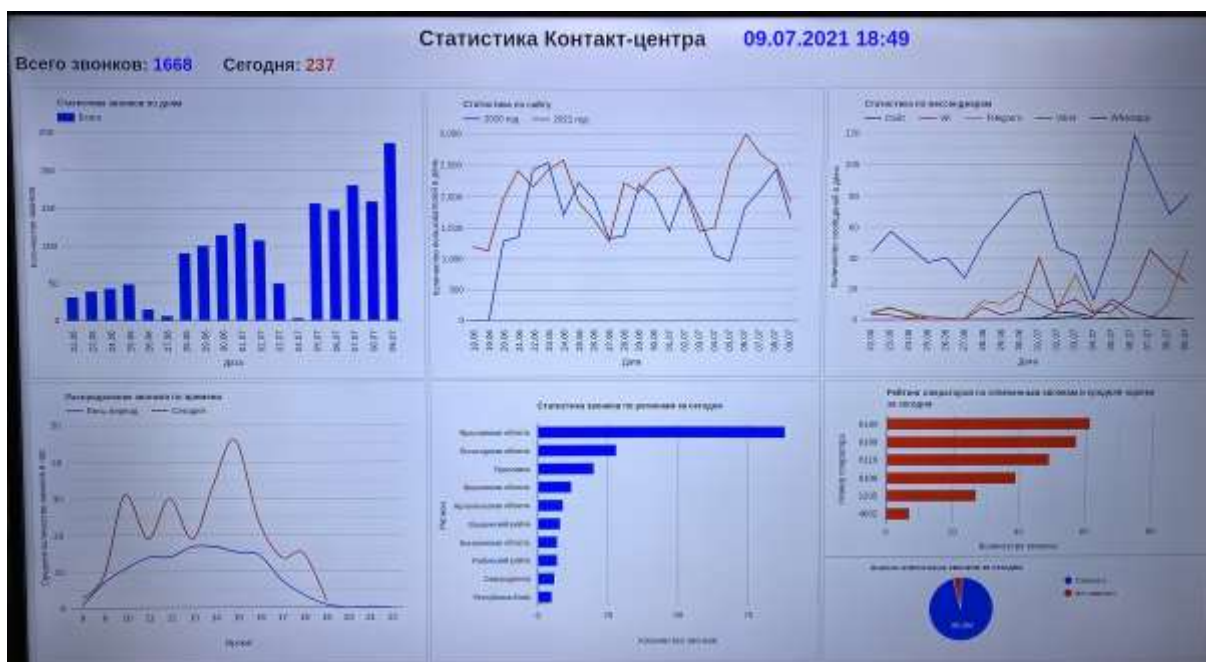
Статистика Контакт-центра 09.07.2021 18:49

Всего звонков: 1668 Сегодня: 237

Статистика звонков по дням
Всего
Количество звонков
Дата

Статистика по сайту
— 2020 год — 2021 год
3,000
2,500
2,000
1,500
1,000
500
Дата

Статистика по мессенджерам
Количество сообщений в день
Дата

Распределение звонков по времени
— Весь период — Сегодня
Время

Статистика звонков по регионам за сегодня
Ярославская область
Вологодская область
Ярославль
Владимирская область
Костромская область
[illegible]
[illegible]
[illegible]
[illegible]
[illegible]
Регион
0 25 50 75
Количество звонков

Рейтинг операторов по отвеченным звонкам и средней оценке за сегодня
Номер оператора
Количество звонков

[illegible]
Принято
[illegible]